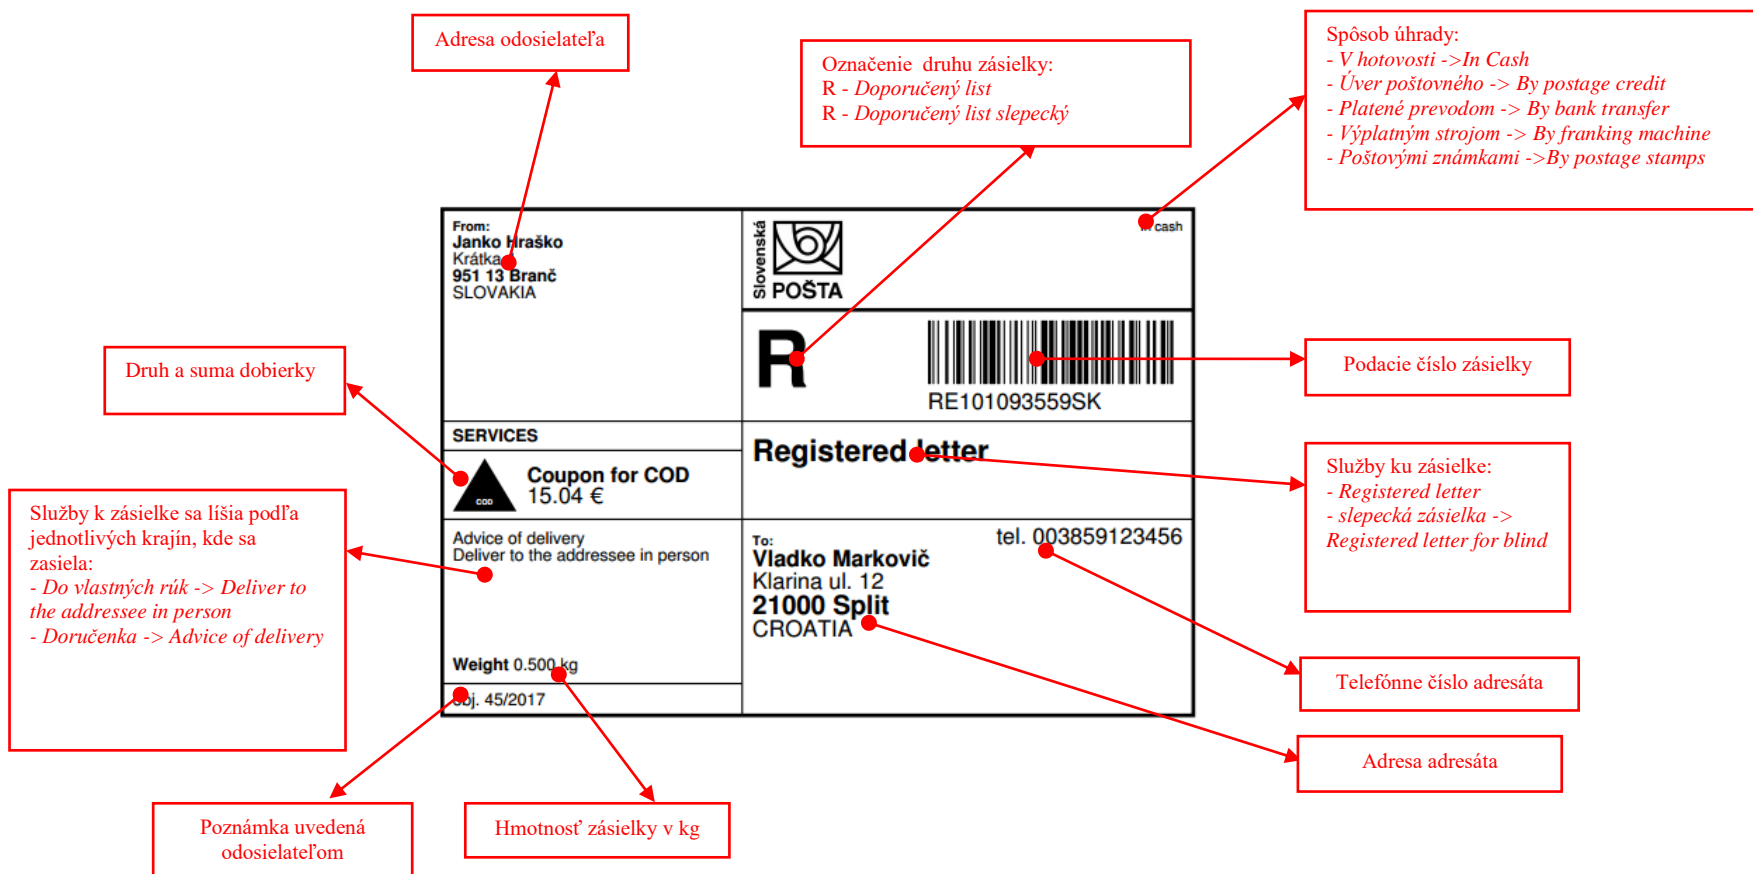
Adresa odosielateľa

Označenie druhu zásielky:
R - Doporučený list
R - Doporučený list slepecký

Spôsob úhrady:
- V hotovosti ->In Cash
- Úver poštovného -> By postage credit
- Platené prevodom -> By bank transfer
- Výplatným strojom -> By franking machine
- Poštovými známkami ->By postage stamps

From:
Janko Hraško
Krátka
951 13 Branč
SLOVAKIA

Slovenská POŠTA

In cash

R

RE101093559SK

Podacie číslo zásielky

Druh a suma dobierky

SERVICES

COD

Coupon for COD
15.04 €

Registered letter

Služby ku zásielke:
- Registered letter
- slepecká zásielka -> Registered letter for blind

Služby k zásielke sa líšia podľa jednotlivých krajín, kde sa zasiela:
- Do vlastných rúk -> Deliver to the addressee in person
- Doručenka -> Advice of delivery

Advice of delivery
Deliver to the addressee in person

To:
Vladko Markovič
Klarina ul. 12
21000 Split
CROATIA

tel. 003859123456

Weight 0.500 kg

Obj. 45/2017

Telefónne číslo adresáta

Adresa adresáta

Poznámka uvedená odosielateľom

Hmotnosť zásielky v kg